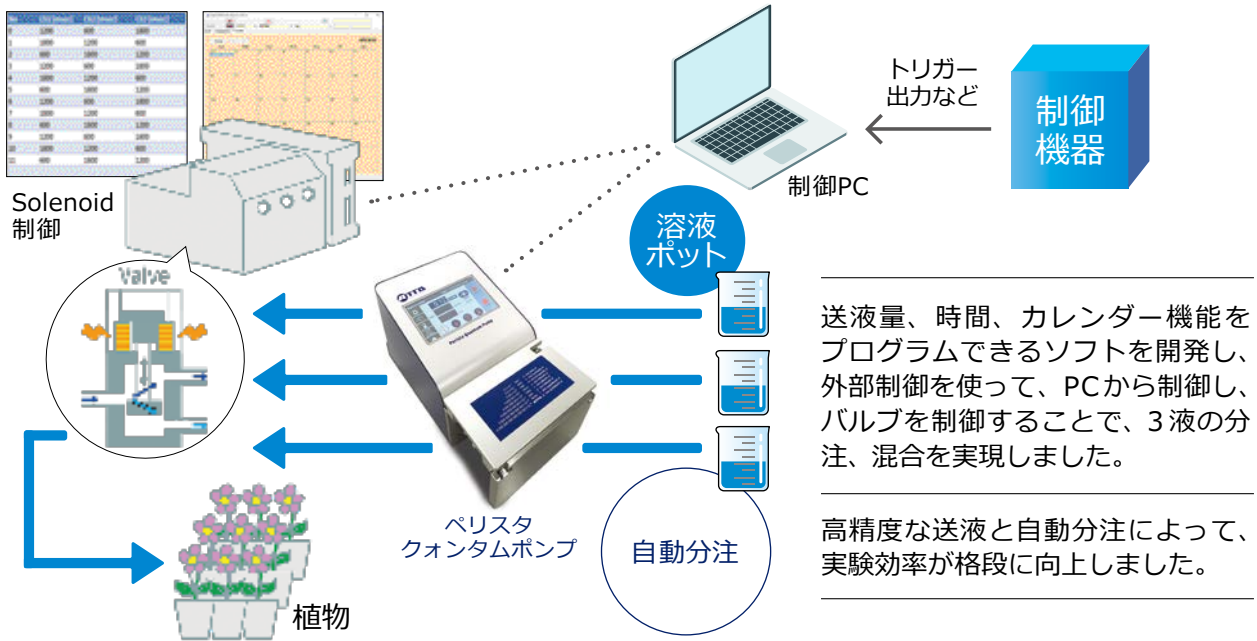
Solenoid
制御

Valve

トリガー
出力など

制御
機器

制御PC

溶液
ポット

ペリスタ
クォンタムポンプ

自動分注

植物

送液量、時間、カレンダー機能をプログラムできるソフトを開発し、外部制御を使って、PCから制御し、バルブを制御することで、3液の分注、混合を実現しました。

高精度な送液と自動分注によって、実験効率が格段に向上しました。